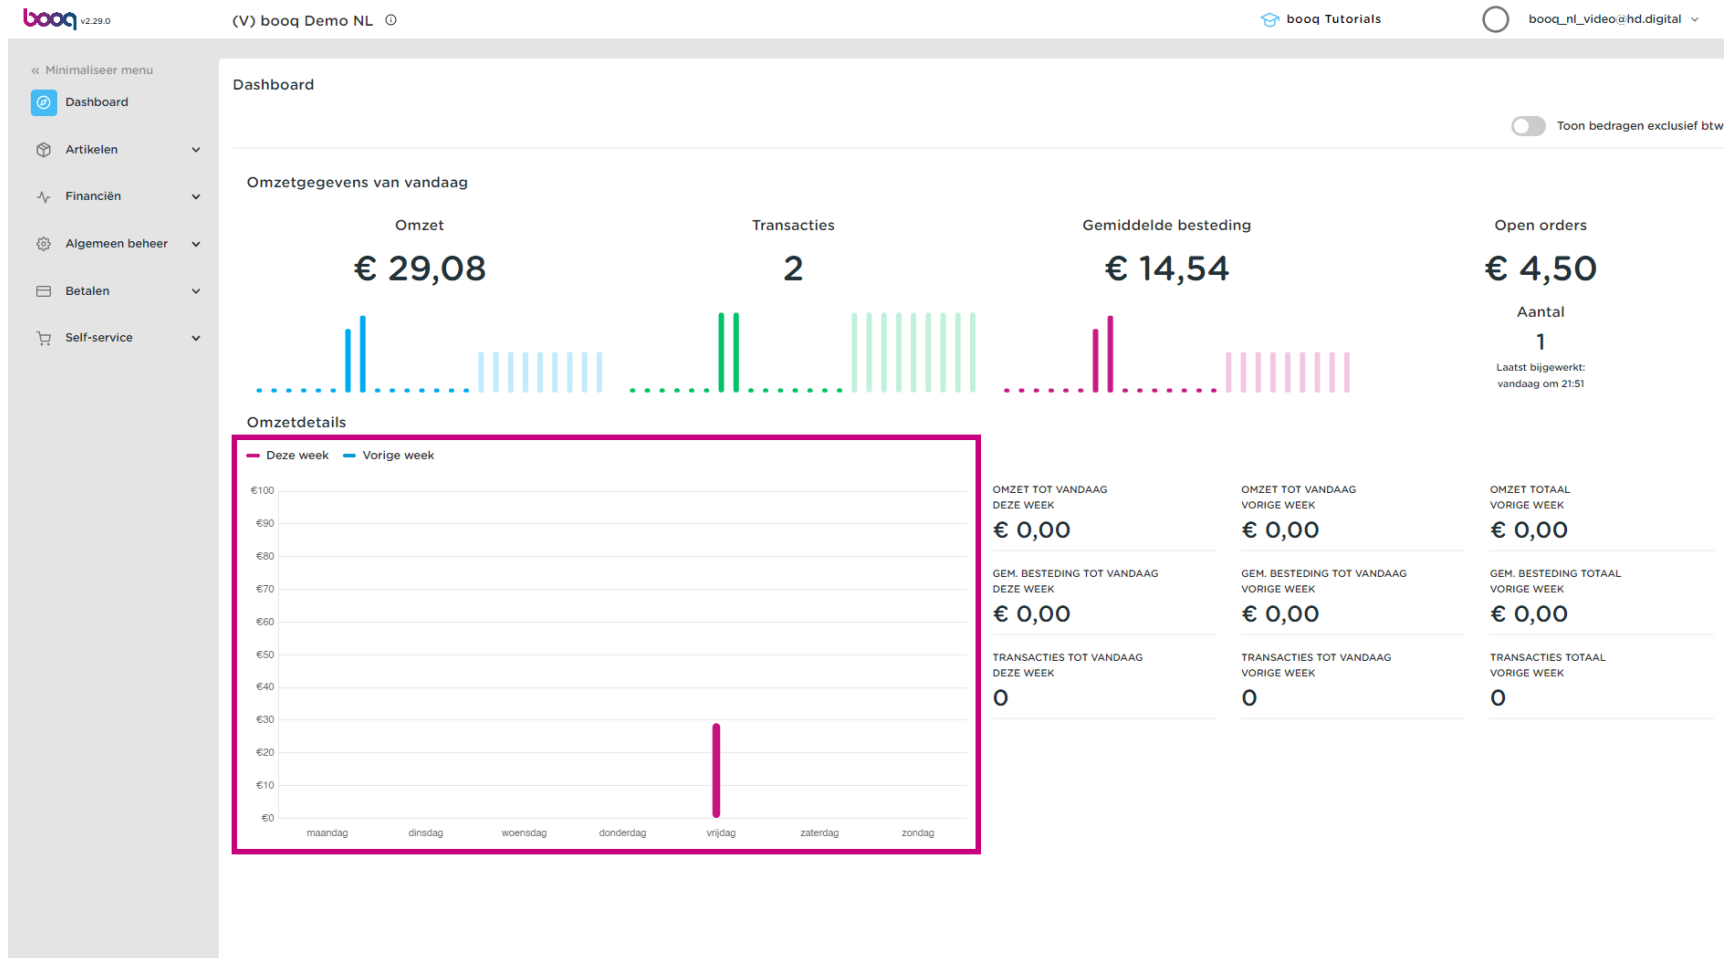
booq v2.29.0

(V) booq Demo NL ⓘ

booq Tutorials

booq_nl_video@hd.digital

« Minimaliseer menu

Dashboard

Artikelen

Financiën

Algemeen beheer

Betalen

Self-service

Dashboard

Toon bedragen exclusief btw

Omzetgegevens van vandaag

Omzet
€ 29,08

Transacties
2

Gemiddelde besteding
€ 14,54

Open orders
€ 4,50
Aantal
1
Laatst bijgewerkt: vandaag om 21:51

Omzetdetails

Deze week   Vorige week

€100
€90
€80
€70
€60
€50
€40
€30
€20
€10
€0

maandag dinsdag woensdag donderdag vrijdag zaterdag zondag

OMZET TOT VANDAAG DEZE WEEK
€ 0,00

OMZET TOT VANDAAG VORIGE WEEK
€ 0,00

OMZET TOTAAL VORIGE WEEK
€ 0,00

GEM. BESTEDING TOT VANDAAG DEZE WEEK
€ 0,00

GEM. BESTEDING TOT VANDAAG VORIGE WEEK
€ 0,00

GEM. BESTEDING TOTAAL VORIGE WEEK
€ 0,00

TRANSACTIES TOT VANDAAG DEZE WEEK
0

TRANSACTIES TOT VANDAAG VORIGE WEEK
0

TRANSACTIES TOTAAL VORIGE WEEK
0